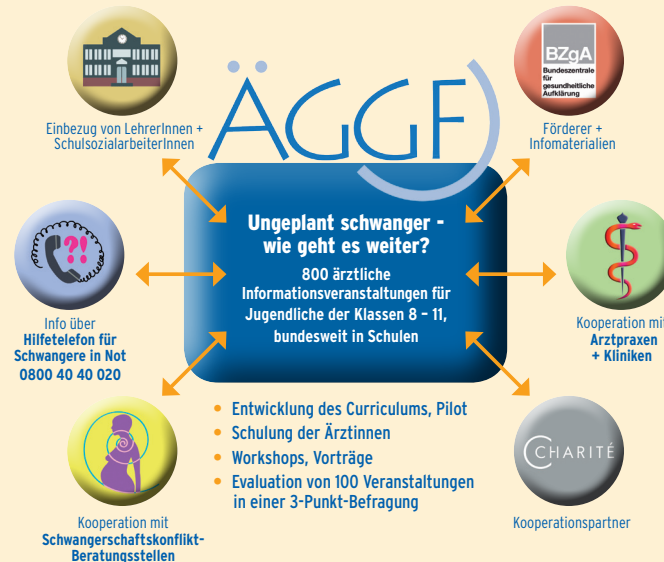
ÄGGF

Einbezug von LehrerInnen + SchulsozialarbeiterInnen

BZgA
Bundeszentrale für gesundheitliche Aufklärung

Förderer + Infomaterialien

Ungeplant schwanger - wie geht es weiter?

800 ärztliche Informationsveranstaltungen für Jugendliche der Klassen 8 – 11, bundesweit in Schulen

?!

Info über
Hilfetelefon für Schwangere in Not
0800 40 40 020

Kooperation mit
Arztpraxen + Kliniken

• Entwicklung des Curriculums, Pilot
• Schulung der Ärztinnen
• Workshops, Vorträge
• Evaluation von 100 Veranstaltungen in einer 3-Punkt-Befragung

CHARITÉ

Kooperation mit
Schwangerschaftskonflikt-Beratungsstellen

Kooperationspartner